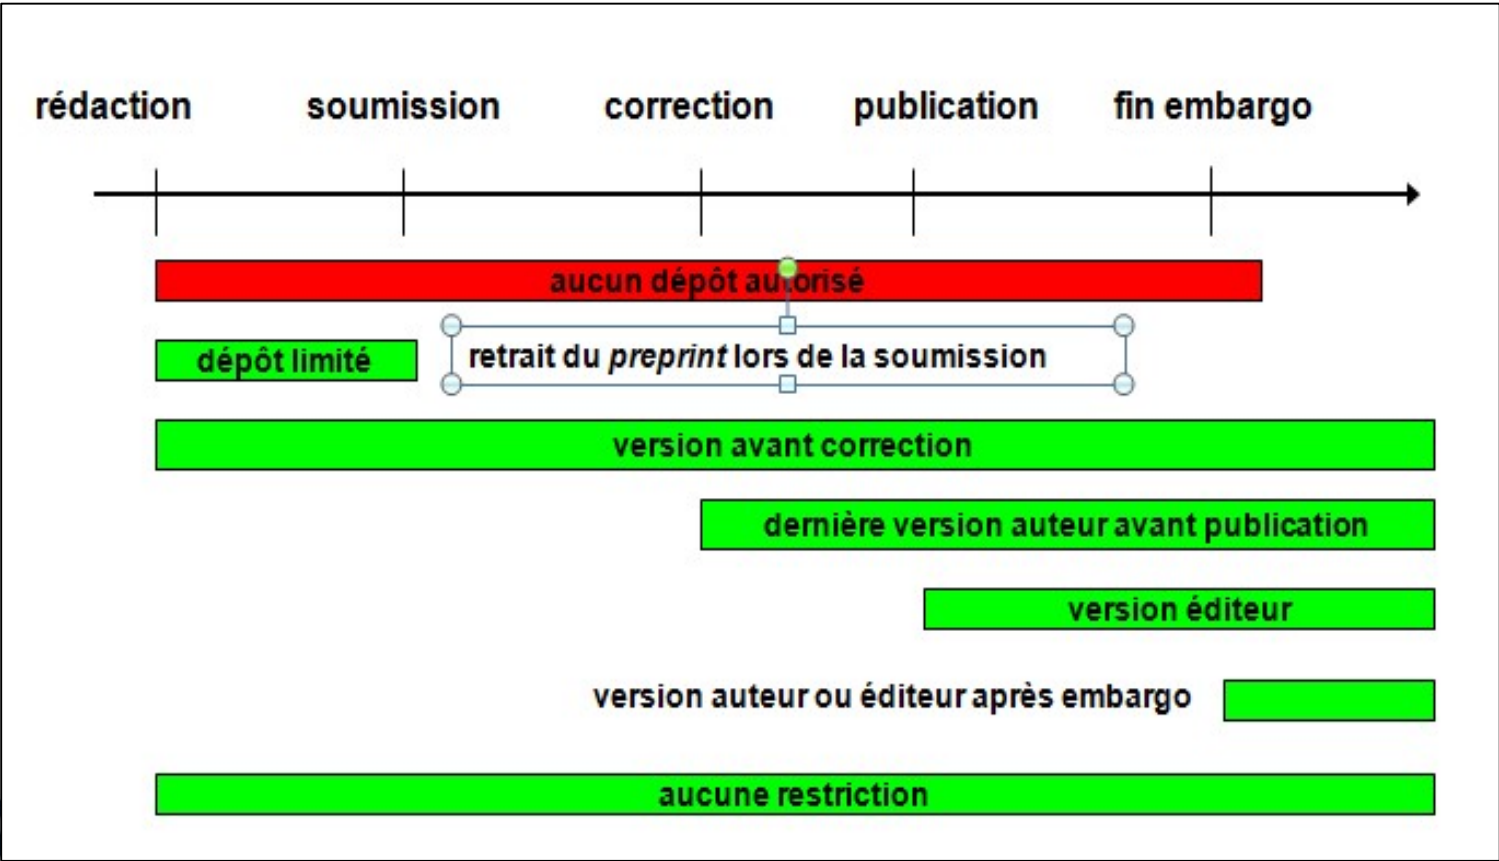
rédaction soumission correction publication fin embargo

aucun dépôt autorisé

dépôt limité

retrait du *preprint* lors de la soumission

version avant correction

dernière version auteur avant publication

version éditeur

version auteur ou éditeur après embargo

aucune restriction